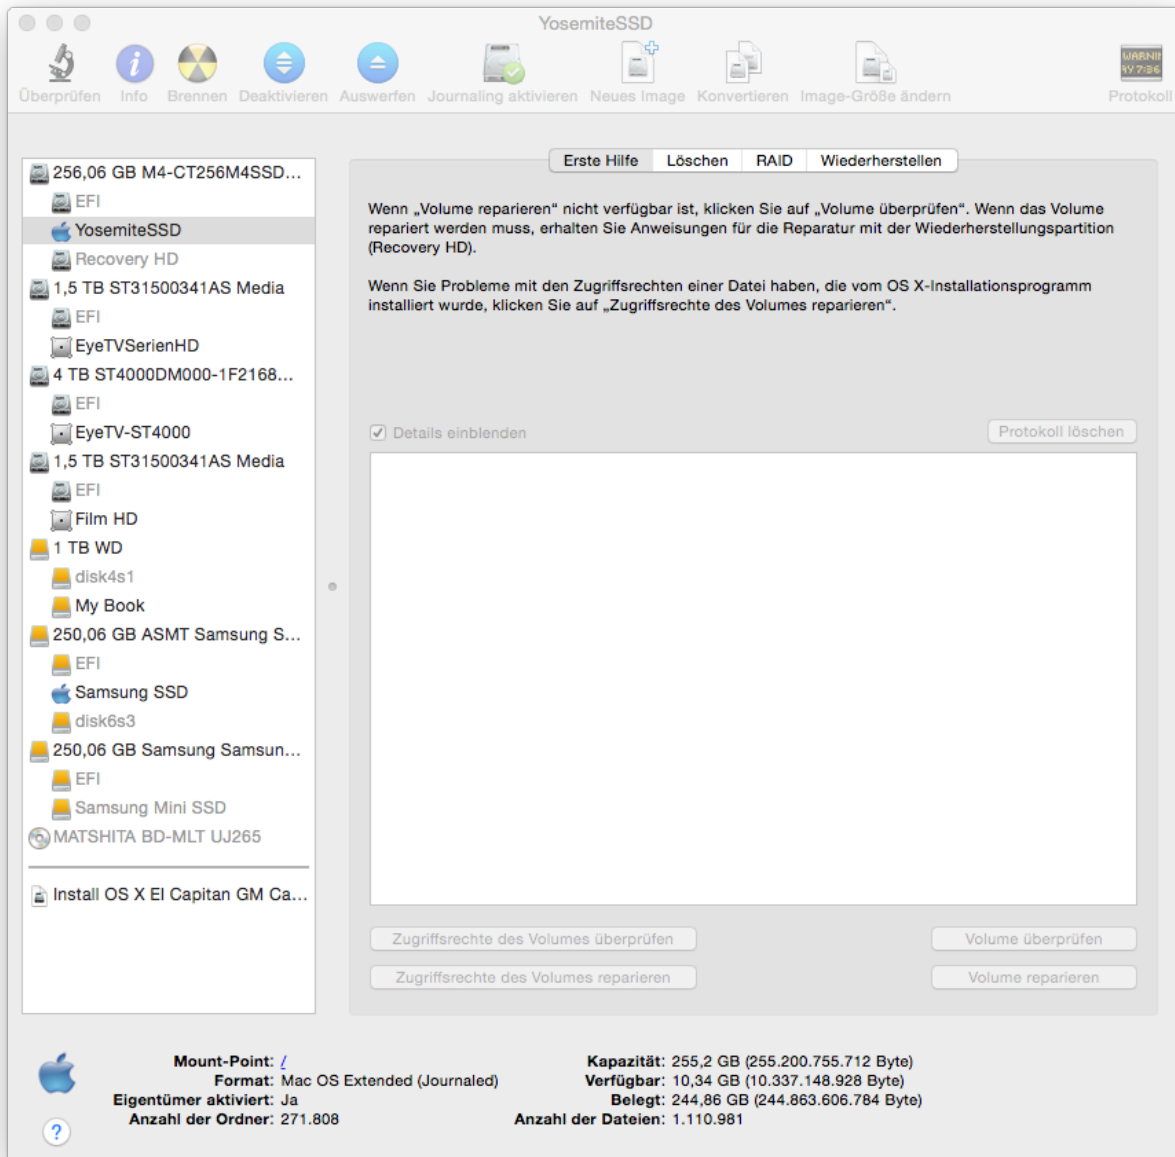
YosemiteSSD

Überprüfen Info Brennen Deaktivieren Auswerfen Journaling aktivieren Neues Image Konvertieren Image-Größe ändern WARNI AY 7:36 Protokoll

256,06 GB M4-CT256M4SSD...
EFI
YosemiteSSD
Recovery HD
1,5 TB ST31500341AS Media
EFI
EyeTVSerienHD
4 TB ST4000DM000-1F2168...
EFI
EyeTV-ST4000
1,5 TB ST31500341AS Media
EFI
Film HD
1 TB WD
disk4s1
My Book
250,06 GB ASMT Samsung S...
EFI
Samsung SSD
disk6s3
250,06 GB Samsung Samsun...
EFI
Samsung Mini SSD
MATSHITA BD-MLT UJ265

Install OS X El Capitan GM Ca...

Erste Hilfe Löschen RAID Wiederherstellen

Wenn „Volume reparieren“ nicht verfügbar ist, klicken Sie auf „Volume überprüfen“. Wenn das Volume repariert werden muss, erhalten Sie Anweisungen für die Reparatur mit der Wiederherstellungspartition (Recovery HD).

Wenn Sie Probleme mit den Zugriffsrechten einer Datei haben, die vom OS X-Installationsprogramm installiert wurde, klicken Sie auf „Zugriffsrechte des Volumes reparieren“.

Details einblenden Protokoll löschen

Zugriffsrechte des Volumes überprüfen Volume überprüfen
Zugriffsrechte des Volumes reparieren Volume reparieren

Mount-Point: /
Format: Mac OS Extended (Journaled)
Eigentümer aktiviert: Ja
Anzahl der Ordner: 271.808
Kapazität: 255,2 GB (255.200.755.712 Byte)
Verfügbar: 10,34 GB (10.337.148.928 Byte)
Belegt: 244,86 GB (244.863.606.784 Byte)
Anzahl der Dateien: 1.110.981

?